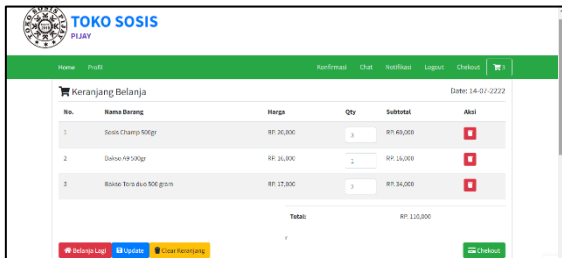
TOKO SOSIS
PIJAY

Home Profil Konfirmasi Chat Notifikasi Logout Checkout 0

Keranjang Belanja Date: 14-07-2222

| No. | Nama Barang | Harga | Qty | Subtotal | Aksi |
|---|---|---|---|---|---|
| 1 | Sosis Champ 500gr | RP. 20,000 | 3 | RP. 60,000 | |
| 2 | Bakso A9 500gr | RP. 16,000 | 1 | RP. 16,000 | |
| 3 | Bakso Toro duo 500 gram | RP. 17,000 | 2 | RP. 34,000 | |
| | | | Total: | RP. 110,000 | |

Belanja Lagi Update Clear Keranjang Checkout